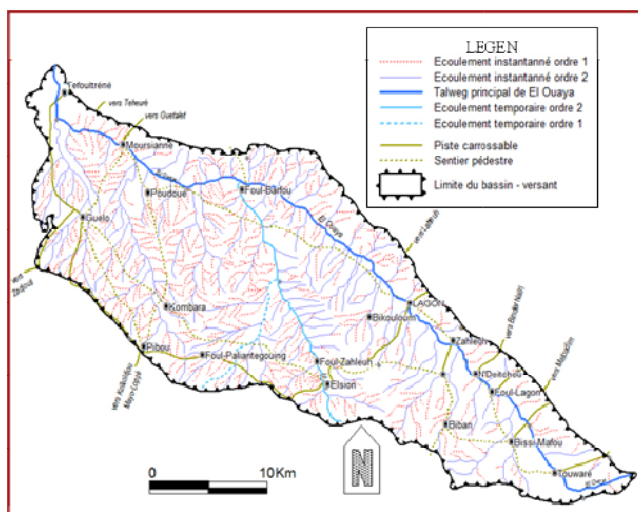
LEGEN
Ecoulement instantanné ordre 1
Ecoulement instantanné ordre 2
Talweg principal de El Ouaya
Ecoulement temporaire ordre 2
Ecoulement temporaire ordre 1
Piste carrossable
Sentier pédestre
Limite du bassin - versant

Tefoultréné
vers Teheuré
vers Guétalé
Moursianne
Peudeuil
Foul-Barfou
Guelo
vers Zidim
El Ouaya
vers Gaéa
Kombara
LAGON
Bikouloum
Zahleum
vers Boulkr Nairi
Piboul
Foul-Paliantegouing
Foul-Zahleuh
N'Deitchoï
Elsion
Loul-Lagon
vers Mandjikk
vers Boukoumé Mayo Oloya
Biban
Bissi-Mafou
Touwaré
vers Gaoui
0
10Km
N